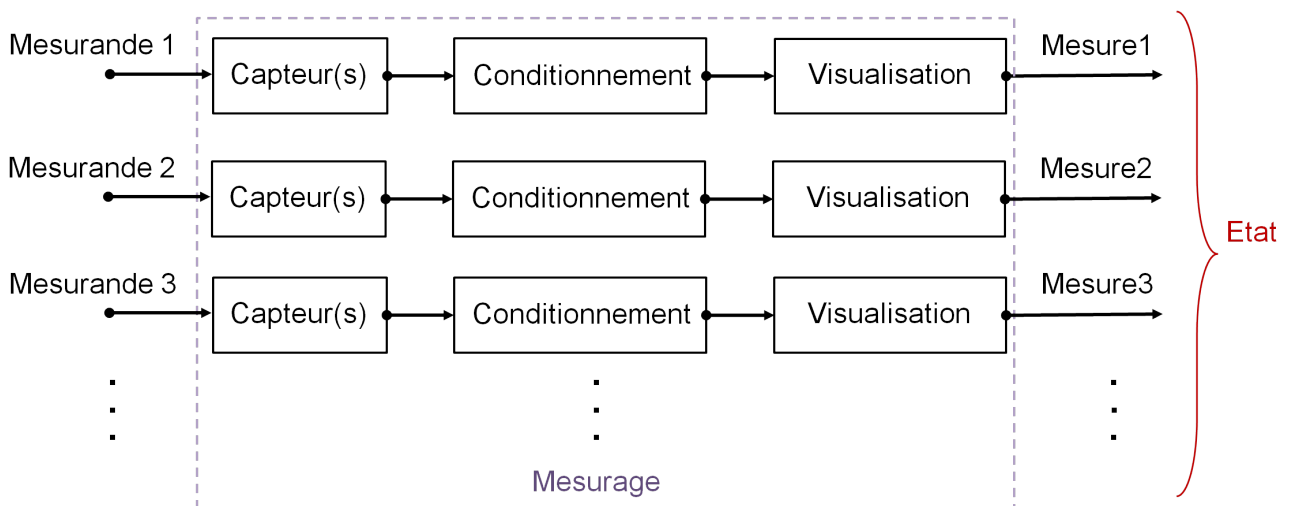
Mesurande 1
Capteur(s)
Conditionnement
Visualisation
Mesure1

Mesurande 2
Capteur(s)
Conditionnement
Visualisation
Mesure2

Mesurande 3
Capteur(s)
Conditionnement
Visualisation
Mesure3

Etat

Mesurage